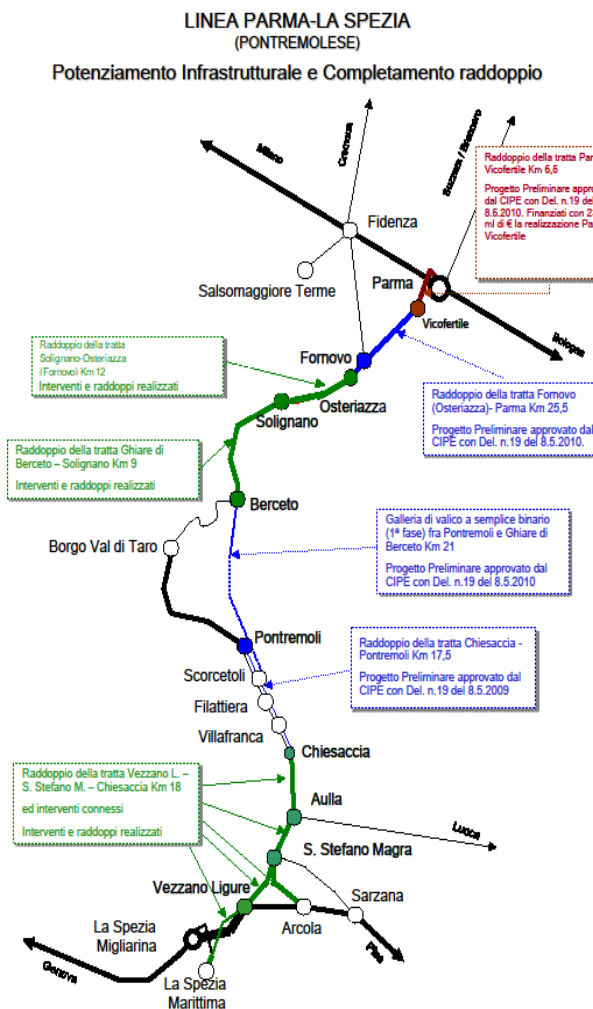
LINEA PARMA-LA SPEZIA
(PONTREMOLESE)
Potenziamento Infrastrutturale e Completamento raddoppio

Milano
Cremona
Brennero / Brescia

Raddoppio della tratta Par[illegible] Vicofertile Km 6,6

Progetto Preliminare appro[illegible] dal CIPE con Del. n.19 del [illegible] 8.5.2010. Finanziati con 2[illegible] ml di € la realizzazione Pa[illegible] Vicofertile

Fidenza
Salsomaggiore Terme
Parma
Vicofertile
Bologna

Raddoppio della tratta Solignano-Osteriazza (Fornovo) Km 12
Interventi e raddoppi realizzati

Fornovo
Osteriazza
Solignano

Raddoppio della tratta Fornovo (Osteriazza)- Parma Km 25,5

Progetto Preliminare approvato dal CIPE con Del. n.19 del 8.5.2010.

Raddoppio della tratta Ghiare di Berceto – Solignano Km 9

Interventi e raddoppi realizzati

Berceto
Borgo Val di Taro

Galleria di valico a semplice binario (1ª fase) fra Pontremoli e Ghiare di Berceto Km 21

Progetto Preliminare approvato dal CIPE con Del. n.19 del 8.5.2010

Pontremoli

Raddoppio della tratta Chiesaccia - Pontremoli Km 17,5

Progetto Preliminare approvato dal CIPE con Del. n.19 del 8.5.2009

Scorcetoli
Filattiera
Villafranca
Chiesaccia

Raddoppio della tratta Vezzano L. – S. Stefano M. – Chiesaccia Km 18
ed interventi connessi
Interventi e raddoppi realizzati

Aulla
Lucca
S. Stefano Magra
Vezzano Ligure
Sarzana
Arcola
Pisa
La Spezia Migliarina
Genova
La Spezia Marittima